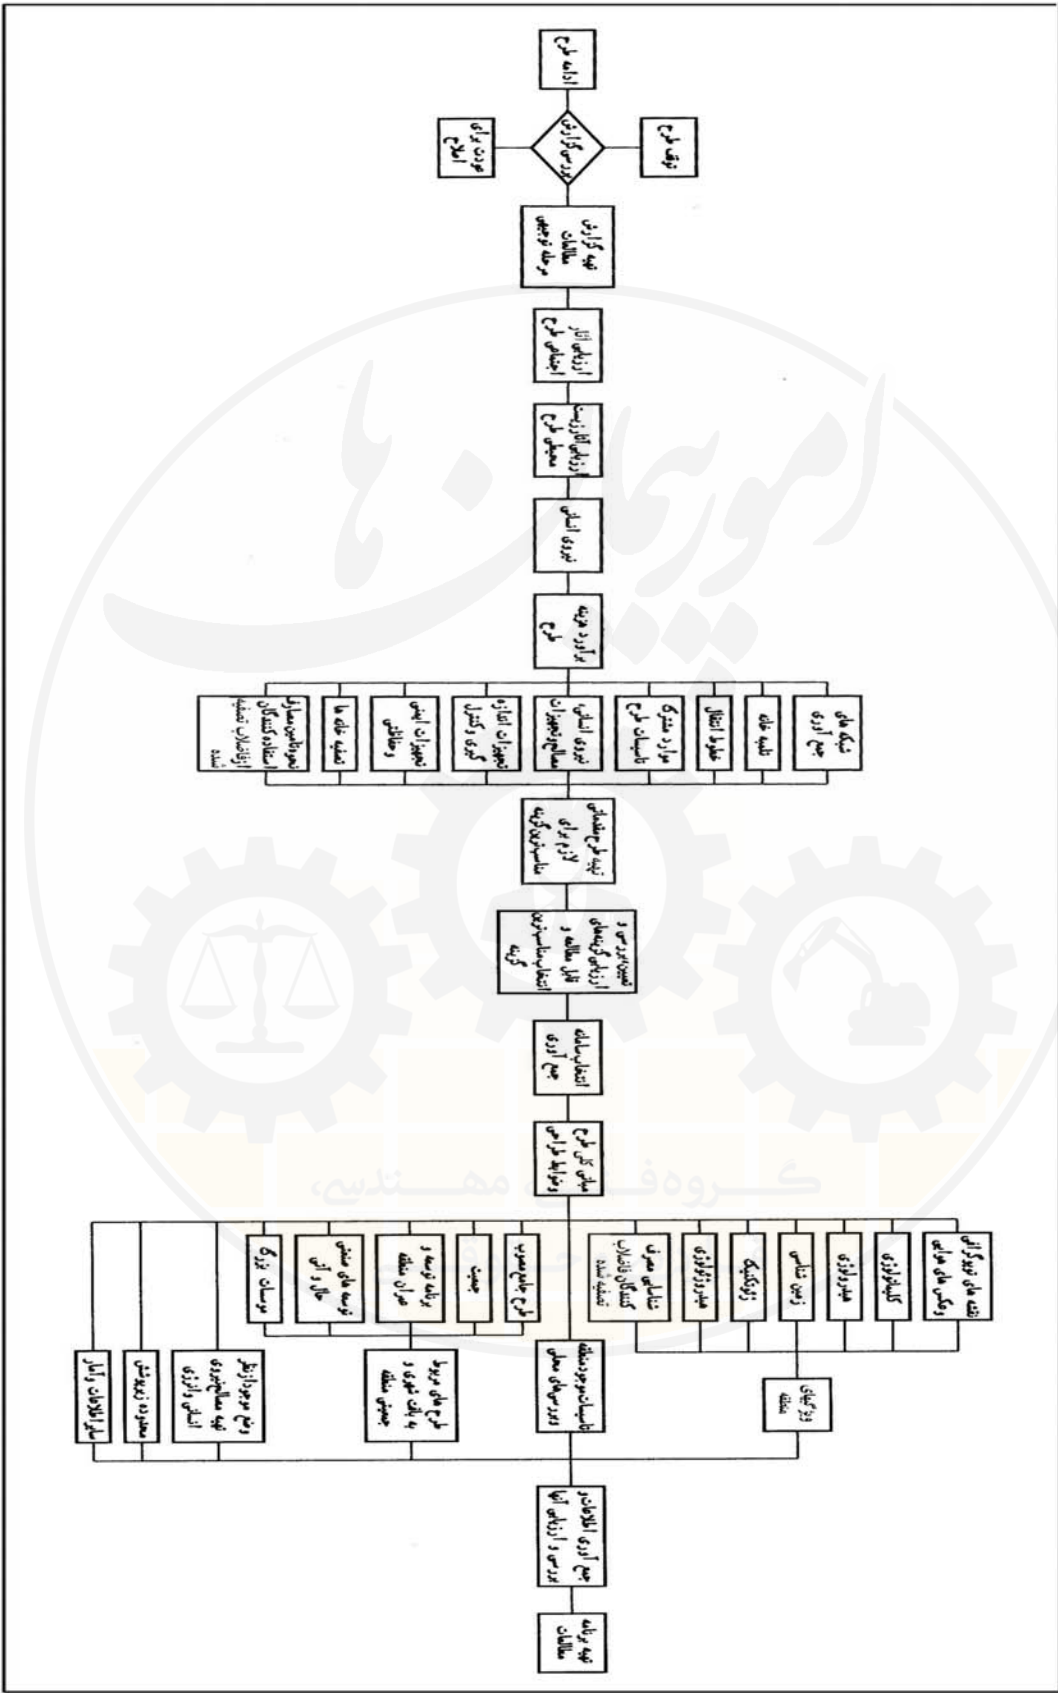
تهیه برنامه مطالعات

جمع آوری اطلاعات، بررسی و ارزیابی آنها

تاسیسات موجود منطقه، دادرسیهای محلی

مشخص کردن طرح، ویژگیها و طرحهای اساسی

انتخاب ساختگاه، جمع آوری

تعیین حدود و ارزیابی گزینه‌های قابل مطالعه و انتخاب ساختگاه و گزینه

تهیه طرح مقدماتی لازم برای مناسب‌ترین گزینه

برآورد هزینه طرح

تدوین اساسی

ارزیابی اثرات زیست محیطی طرح

ارزیابی آثار اجتماعی طرح

تهیه گزارش مطالعات مرحله توجیهی

بررسی گزارش

ادامه طرح

توقف طرح

برگشت برای اصلاح

شبکه های جمع آوری

تصفیه خانه

خطوط انتقال

تاسیسات طرح، موارد مشترک

تدوین اساسی، مصالح و تجهیزات

تجهیزات اندازه گیری و کنترل

تجهیزات ایمنی و حفاظتی

تصفیه خانه ها

نحوه و محل مصرف و استفاده کنندگان از فاضلاب تصفیه شده

نقشه های توپوگرافی و عکس های هوایی

کلیماتولوژی

هیدرولوژی

زمین شناسی

ژئوتکنیک

هیدروژئولوژی

مناطق مصرف کنندگان فاضلاب تصفیه شده

طرح جامع و هادی

جمعیت

برنامه توسعه و عمران منطقه

توسعه های صنعتی حال و آتی

بوستان های بزرگ

لرزه خیزی منطقه

طرح های مربوط به بافت شهری و جمعی منطقه

وضع موجود و قابل تهیه مصالح، قیمت اساسی و اداری

محدوده زیرساختی

سایر اطلاعات لازم